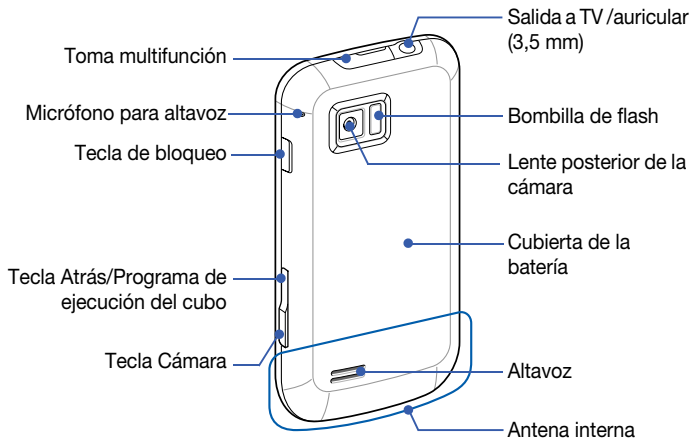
Toma multifunción

Micrófono para altavoz

Tecla de bloqueo

Tecla Atrás/Programa de ejecución del cubo

Tecla Cámara

Salida a TV /auricular (3,5 mm)

Bombilla de flash

Lente posterior de la cámara

Cubierta de la batería

Altavoz

Antena interna